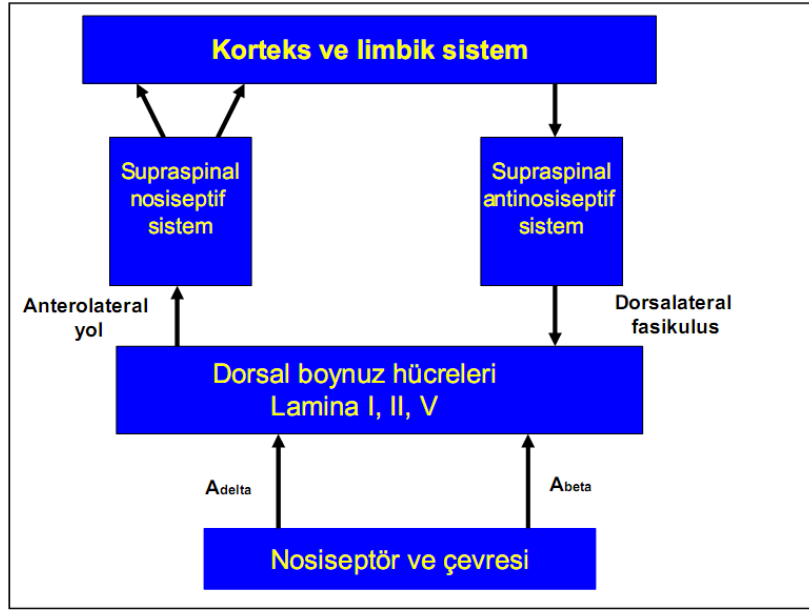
Korteks ve limbik sistem

Supraspinal nosiseptif sistem

Supraspinal antinosiseptif sistem

Anterolateral yol

Dorsalateral fasikulus

Dorsal boynuz hücreleri
Lamina I, II, V

$A_{delta}$

$A_{beta}$

Nosiseptör ve çevresi